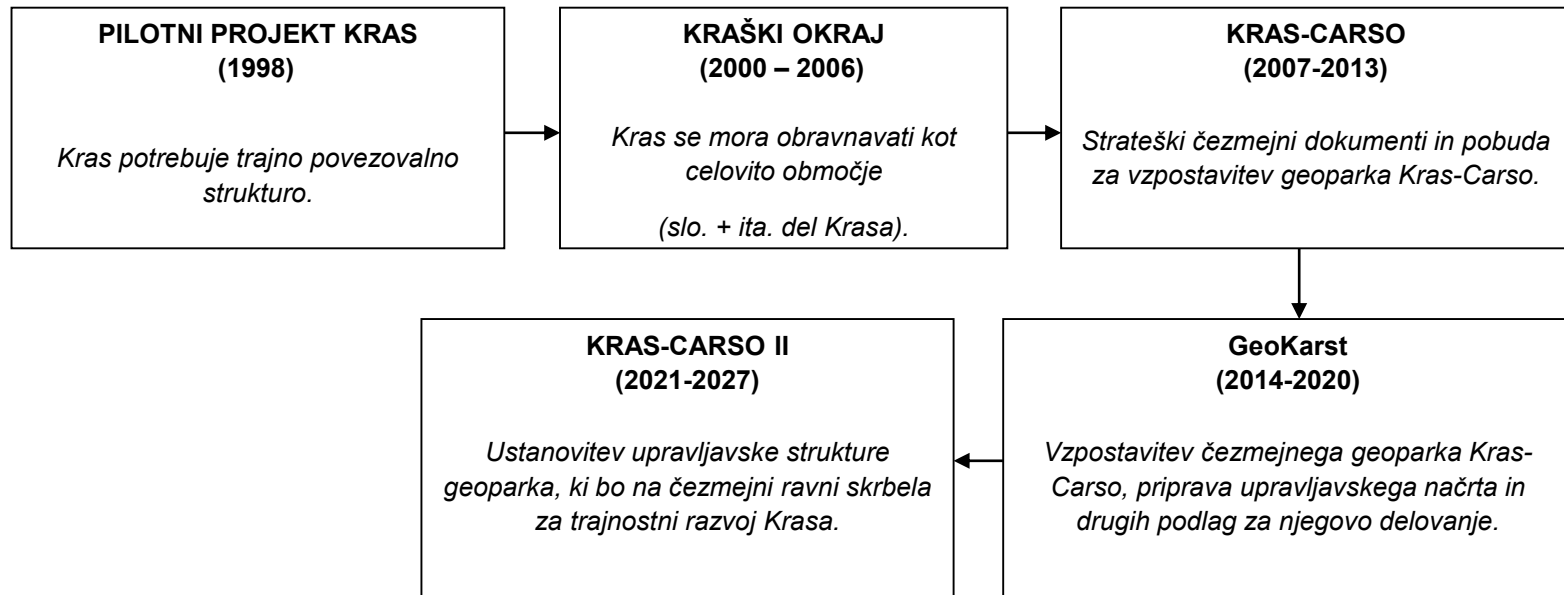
PILOTNI PROJEKT KRAS
(1998)

Kras potrebuje trajno povezovalno strukturo.

KRAŠKI OKRAJ
(2000 – 2006)

Kras se mora obravnavati kot celovito območje

(slo. + ita. del Krasa).

KRAS-CARSO
(2007-2013)

Strateški čezmejni dokumenti in pobuda za vzpostavitev geoparka Kras-Carso.

GeoKarst
(2014-2020)

Vzpostavitev čezmejnega geoparka Kras-Carso, priprava upravljavskega načrta in drugih podlag za njegovo delovanje.

KRAS-CARSO II
(2021-2027)

Ustanovitev upravljavske strukture geoparka, ki bo na čezmejni ravni skrbela za trajnostni razvoj Krasa.